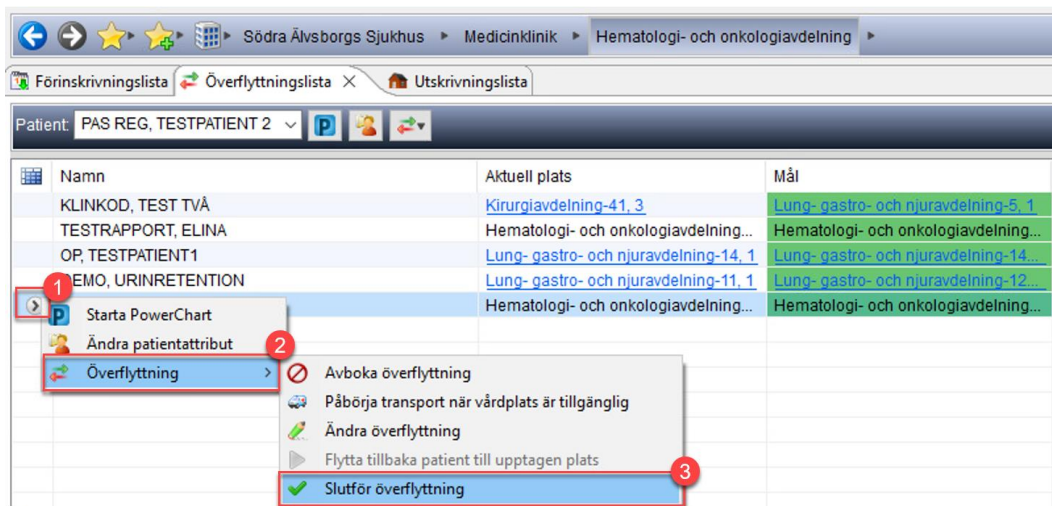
Södra Älvsborgs Sjukhus ▸ Medicinklinik ▸ Hematologi- och onkologiavdelning ▸

Förinskrivningslista | Överflyttningslista ✕ | Utskrivningslista

Patient: PAS REG, TESTPATIENT 2

| Namn | Aktuell plats | Mål |
|---|---|---|
| KLINKOD, TEST TVÅ | Kirurgiavdelning-41, 3 | Lung- gastro- och njuravdelning-5, 1 |
| TESTRAPPORT, ELINA | Hematologi- och onkologiavdelning... | Hematologi- och onkologiavdelning... |
| OP, TESTPATIENT1 | Lung- gastro- och njuravdelning-14, 1 | Lung- gastro- och njuravdelning-14... |
| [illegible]EMO, URINRETENTION | Lung- gastro- och njuravdelning-11, 1 | Lung- gastro- och njuravdelning-12... |
| | Hematologi- och onkologiavdelning... | Hematologi- och onkologiavdelning... |

1
Starta PowerChart
Ändra patientattribut
2
Överflyttning

Avboka överflyttning
Påbörja transport när vårdplats är tillgänglig
Ändra överflyttning
Flytta tillbaka patient till upptagen plats
3
Slutför överflyttning